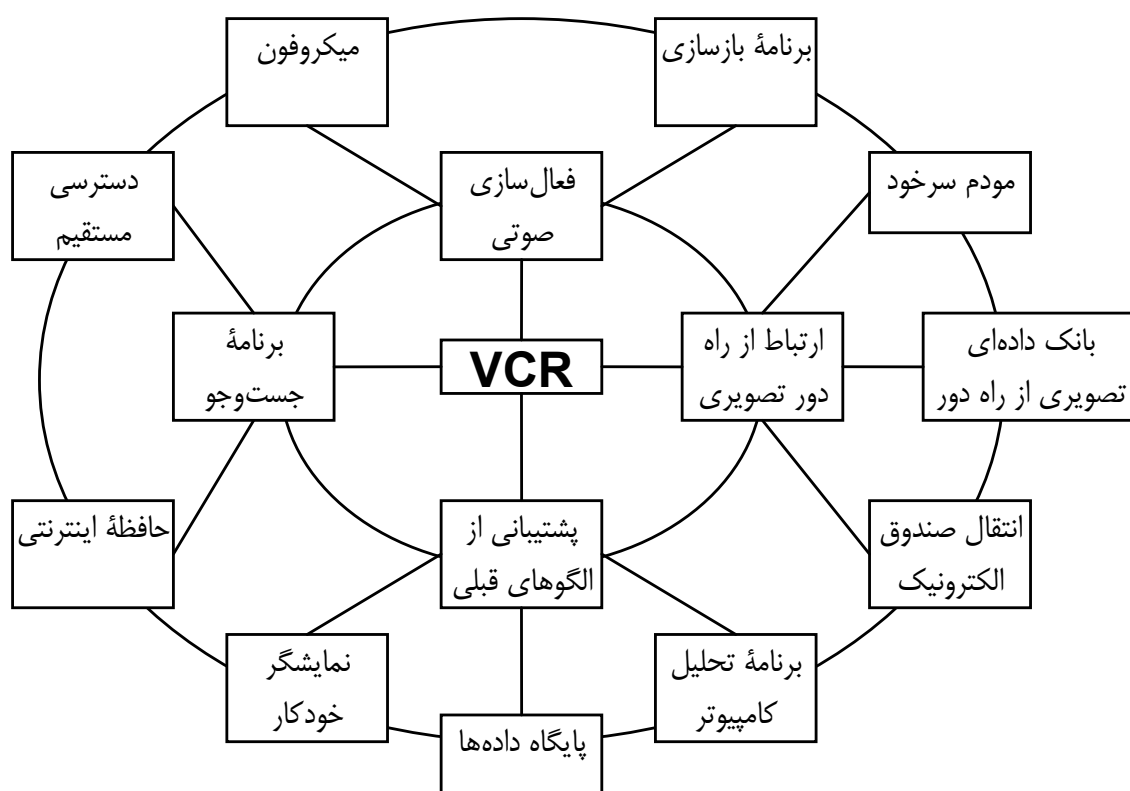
میکروفون

برنامهٔ بازسازی

دسترسی مستقیم

فعال‌سازی صوتی

مودم سرخود

برنامهٔ جست‌وجو

VCR

ارتباط از راه دور تصویری

بانک داده‌ای تصویری از راه دور

حافظهٔ اینترنتی

پشتیبانی از الگوهای قبلی

انتقال صندوق الکترونیک

نمایشگر خودکار

برنامهٔ تحلیل کامپیوتر

پایگاه داده‌ها